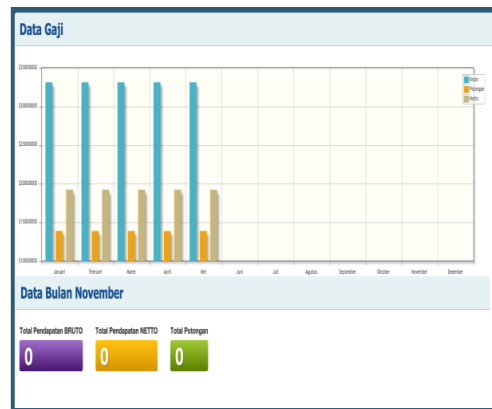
Data Gaji

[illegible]
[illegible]
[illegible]
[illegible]
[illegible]
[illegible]

Bruto
Potongan
Netto

Januari Februari Maret April Mei Juni Juli Agustus September Oktober November Desember

Data Bulan November

Total Pendapatan BRUTO
0

Total Pendapatan NETTO
0

Total Potongan
0